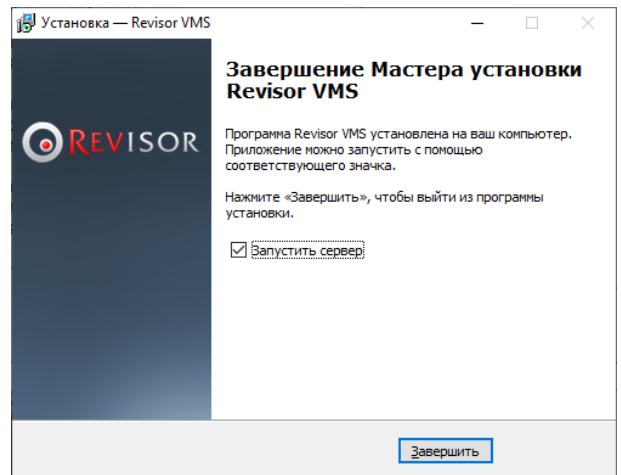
Установка — Revisor VMS

REVISOR

Завершение Мастера установки Revisor VMS

Программа Revisor VMS установлена на ваш компьютер. Приложение можно запустить с помощью соответствующего значка.

Нажмите «Завершить», чтобы выйти из программы установки.

☑ Запустить сервер

Завершить